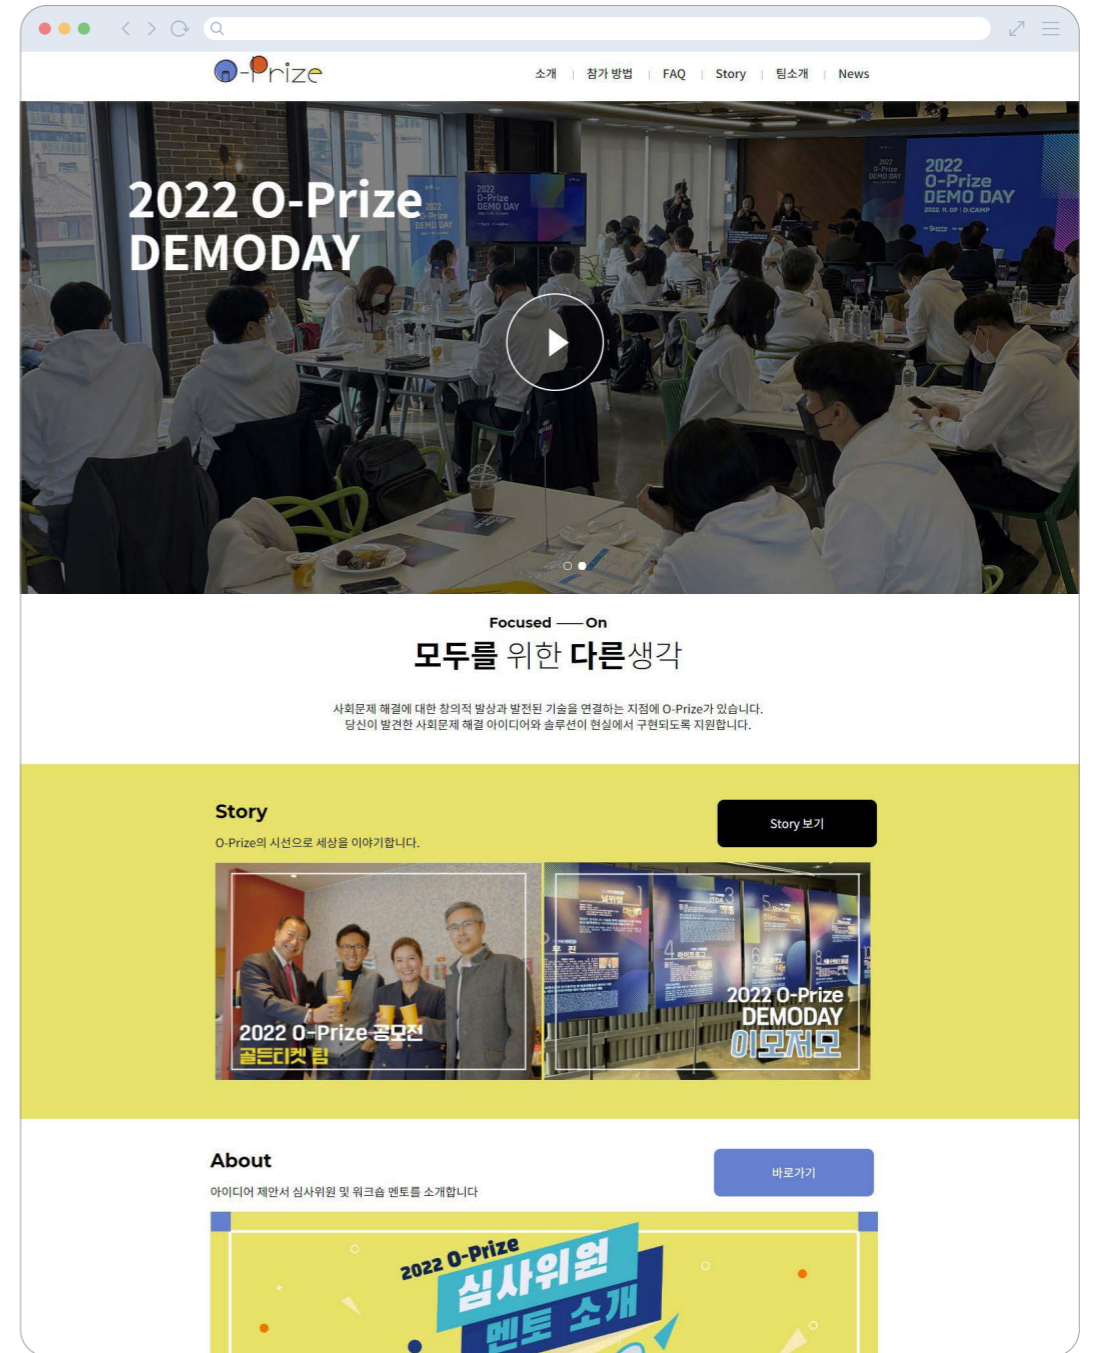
O-Prize

소개 | 참가 방법 | FAQ | Story | 팀소개 | News

2022 O-Prize DEMODAY

2022 O-Prize DEMO DAY

Focused —— On
모두를 위한 다른생각

사회문제 해결에 대한 창의적 발상과 발전된 기술을 연결하는 지점에 O-Prize가 있습니다.
당신이 발견한 사회문제 해결 아이디어와 솔루션이 현실에서 구현되도록 지원합니다.

Story
O-Prize의 시선으로 세상을 이야기합니다.

Story 보기

2022 O-Prize 공모전 골든티켓 팁

2022 O-Prize DEMODAY 이모저모

About
아이디어 제안서 심사위원 및 워크숍 멘토를 소개합니다.

바로가기

2022 O-Prize 심사위원 멘토 소개